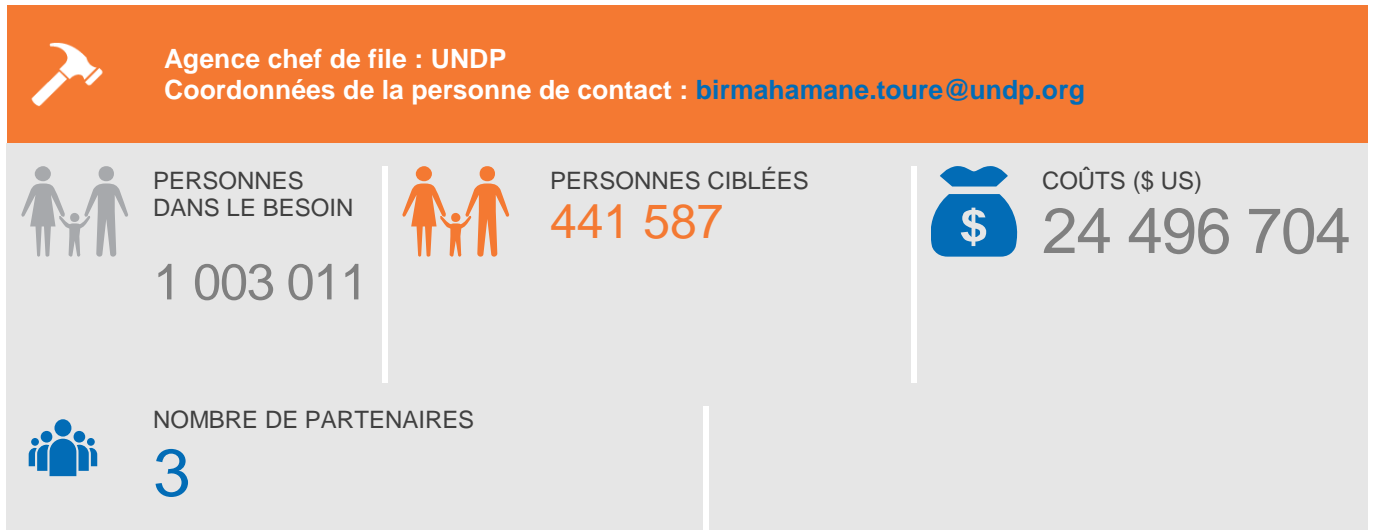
Agence chef de file : UNDP
Coordonnées de la personne de contact : birmahamane.toure@undp.org

PERSONNES DANS LE BESOIN
1 003 011

PERSONNES CIBLÉES
441 587

$

COÛTS ($ US)
24 496 704

NOMBRE DE PARTENAIRES
3